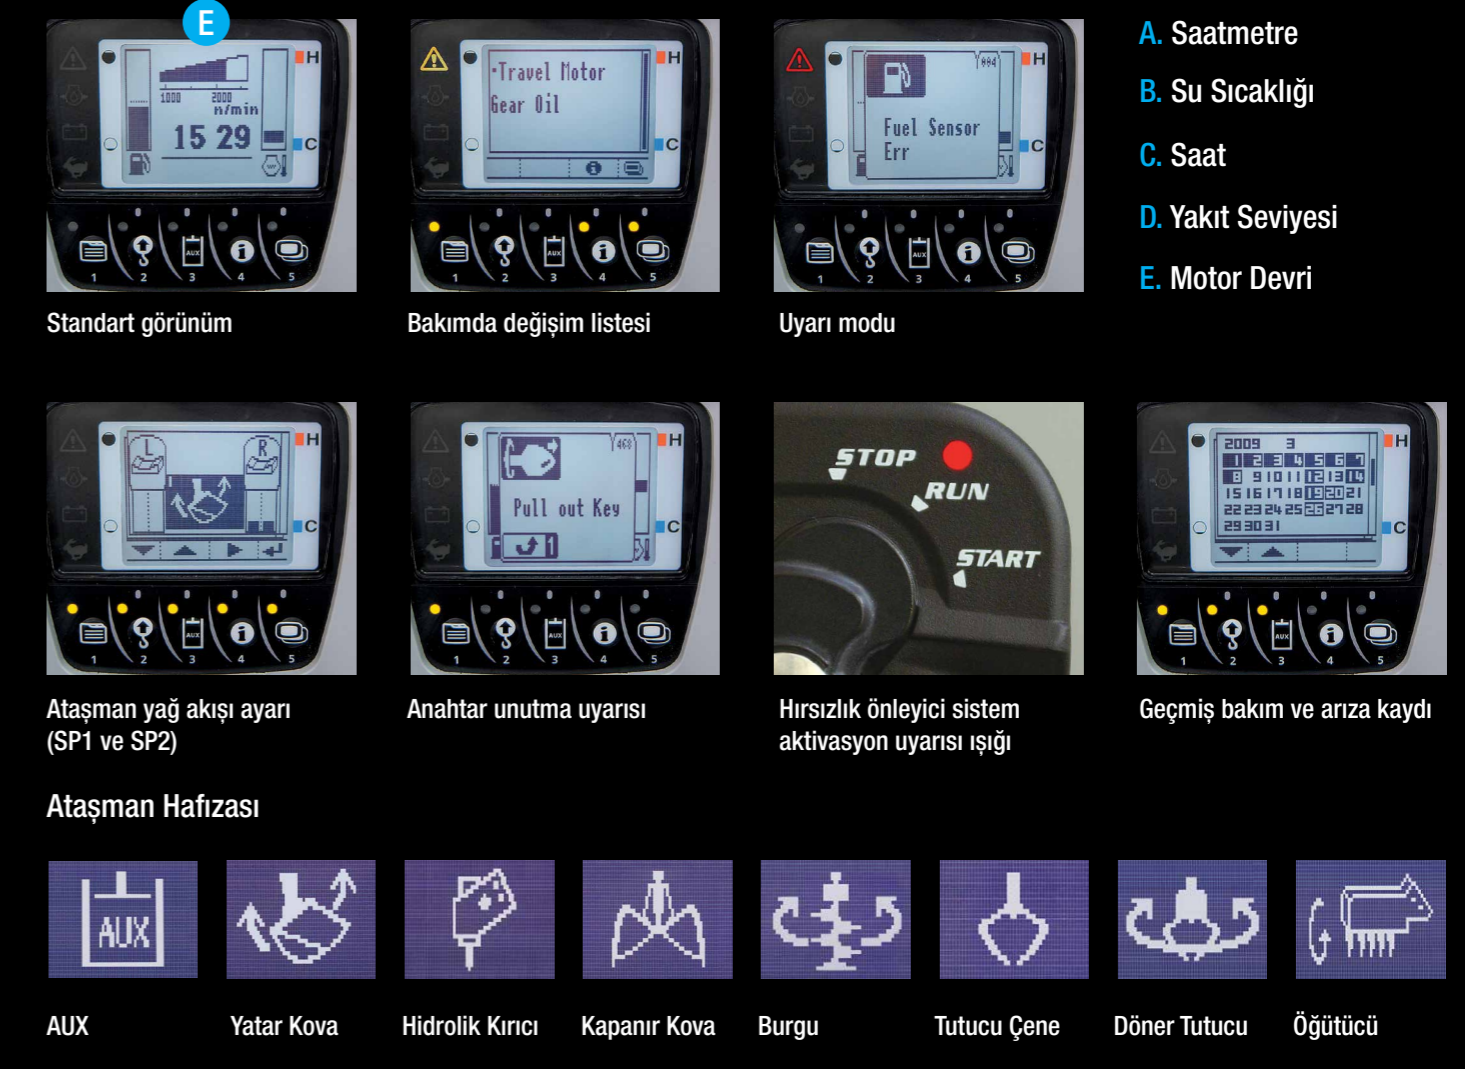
E
H
C
1000 2000 n/min
15 29
1 2 3 4 5

Standart görünüm

·Travel Motor
Gear Oil
H
C
1 2 3 4 5

Bakımda değişim listesi

Fuel Sensor
Err
H
C
1 2 3 4 5

Uyarı modu

A. Saatmetre
B. Su Sıcaklığı
C. Saat
D. Yakıt Seviyesi
E. Motor Devri

L R
H
C
1 2 3 4 5

Ataşman yağ akışı ayarı (SP1 ve SP2)

Pull out Key
H
C
1 2 3 4 5

Anahtar unutma uyarısı

STOP
RUN
START

Hırsızlık önleyici sistem aktivasyon uyarısı ışığı

2009 3
1 2 3 4 5 6 7
8 9 10 11 12 13 14
15 16 17 18 19 20 21
22 23 24 25 26 27 28
29 30 31
H
C
1 2 3 4 5

Geçmiş bakım ve arıza kaydı

Ataşman Hafızası

AUX

AUX

Yatar Kova

Hidrolik Kırıcı

Kapanır Kova

Burgu

Tutucu Çene

Döner Tutucu

Öğütücü